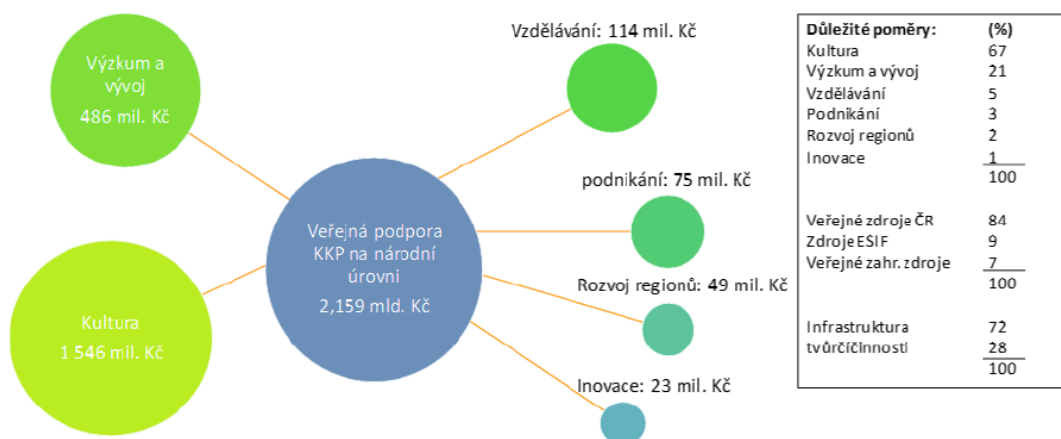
Výzkum a vývoj
486 mil. Kč

Kultura
1 546 mil. Kč

Veřejná podpora KKP na národní úrovni
2,159 mld. Kč

Vzdělávání: 114 mil. Kč

podnikání: 75 mil. Kč

Rozvoj regionů: 49 mil. Kč

Inovace: 23 mil. Kč

| Důležité poměry: | (%) |
|---|---|
| Kultura | 67 |
| Výzkum a vývoj | 21 |
| Vzdělávání | 5 |
| Podnikání | 3 |
| Rozvoj regionů | 2 |
| Inovace | 1 |
| | 100 |
| Veřejné zdroje ČR | 84 |
| Zdroje ESIF | 9 |
| Veřejné zahr. zdroje | 7 |
| | 100 |
| Infrastruktura | 72 |
| tvůrčíčInnosti | 28 |
| | 100 |